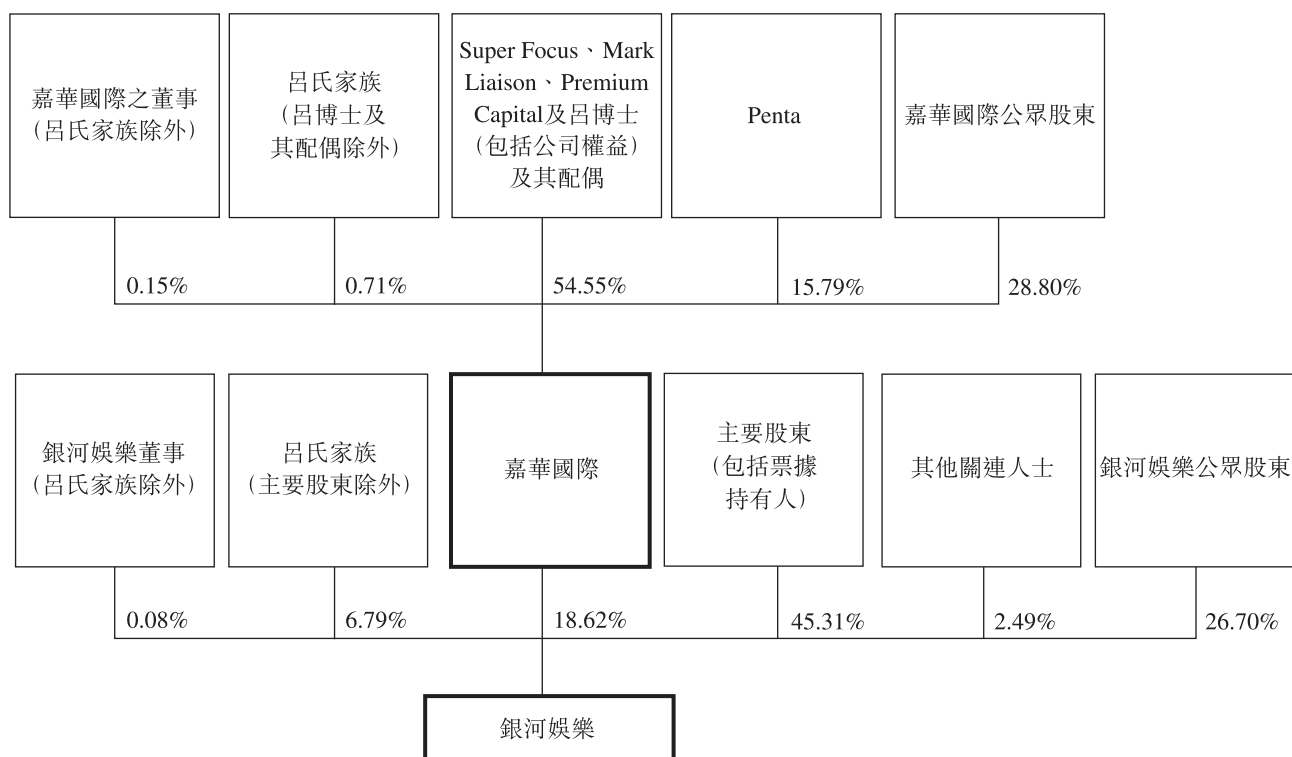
嘉華國際之董事（呂氏家族除外）

呂氏家族（呂博士及其配偶除外）

Super Focus、Mark Liaison、Premium Capital及呂博士（包括公司權益）及其配偶

Penta

嘉華國際公眾股東

0.15%

0.71%

54.55%

15.79%

28.80%

銀河娛樂董事（呂氏家族除外）

呂氏家族（主要股東除外）

嘉華國際

主要股東（包括票據持有人）

其他關連人士

銀河娛樂公眾股東

0.08%

6.79%

18.62%

45.31%

2.49%

26.70%

銀河娛樂